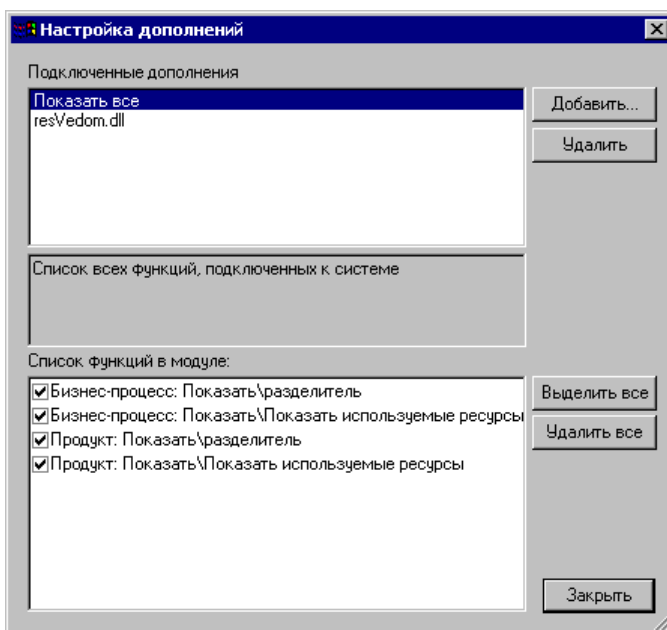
Настройка дополнений

Подключенные дополнения

Показать все
resVedom.dll

Добавить...

Удалить

Список всех функций, подключенных к системе

Список функций в модуле:

☑Бизнес-процесс: Показать\разделитель
☑Бизнес-процесс: Показать\Показать используемые ресурсы
☑Продукт: Показать\разделитель
☑Продукт: Показать\Показать используемые ресурсы

Выделить все

Удалить все

Закрыть